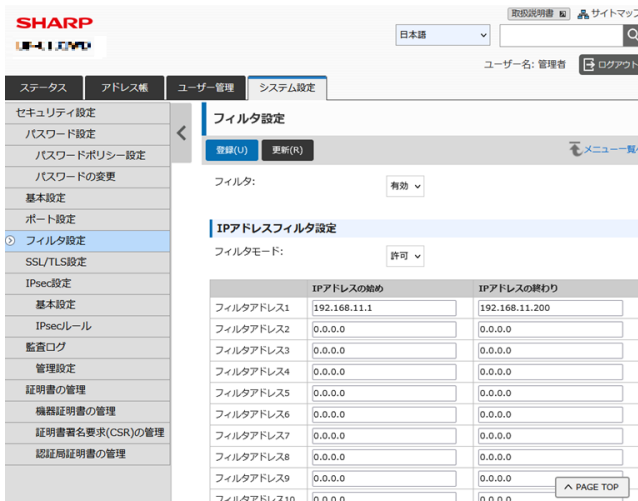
SHARP

取扱説明書 サイトマップ

日本語

ユーザー名: 管理者 ログアウト

ステータス | アドレス帳 | ユーザー管理 | システム設定

セキュリティ設定
パスワード設定
パスワードポリシー設定
パスワードの変更
基本設定
ポート設定
フィルタ設定
SSL/TLS設定
IPsec設定
基本設定
IPsecルール
監査ログ
管理設定
証明書の管理
機器証明書の管理
証明書署名要求(CSR)の管理
認証局証明書の管理

フィルタ設定

登録(U) 更新(R)

メニュー一覧

フィルタ: 有効

IPアドレスフィルタ設定

フィルタモード: 許可

| | IPアドレスの始め | IPアドレスの終わり |
|---|---|---|
| フィルタアドレス1 | 192.168.11.1 | 192.168.11.200 |
| フィルタアドレス2 | 0.0.0.0 | 0.0.0.0 |
| フィルタアドレス3 | 0.0.0.0 | 0.0.0.0 |
| フィルタアドレス4 | 0.0.0.0 | 0.0.0.0 |
| フィルタアドレス5 | 0.0.0.0 | 0.0.0.0 |
| フィルタアドレス6 | 0.0.0.0 | 0.0.0.0 |
| フィルタアドレス7 | 0.0.0.0 | 0.0.0.0 |
| フィルタアドレス8 | 0.0.0.0 | 0.0.0.0 |
| フィルタアドレス9 | 0.0.0.0 | 0.0.0.0 |
| フィルタアドレス10 | 0.0.0.0 | 0.0.0.0 |

PAGE TOP